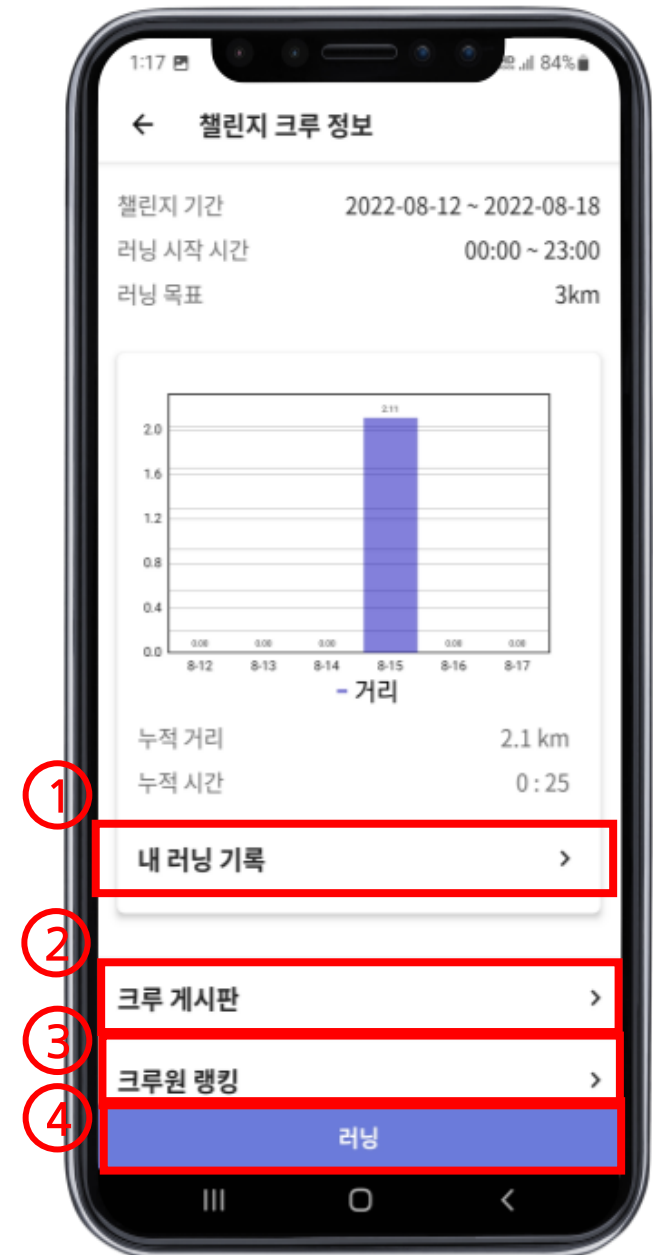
1:17 84%

← 챌린지 크루 정보

챌린지 기간 2022-08-12 ~ 2022-08-18
러닝 시작 시간 00:00 ~ 23:00
러닝 목표 3km

2.11
2.0
1.6
1.2
0.8
0.4
0.0
0.00 0.00 0.00 0.00 0.00
8-12 8-13 8-14 8-15 8-16 8-17
거리

누적 거리 2.1 km
누적 시간 0 : 25

①
내 러닝 기록 >

②
크루 게시판 >

③
크루원 랭킹 >

④
러닝